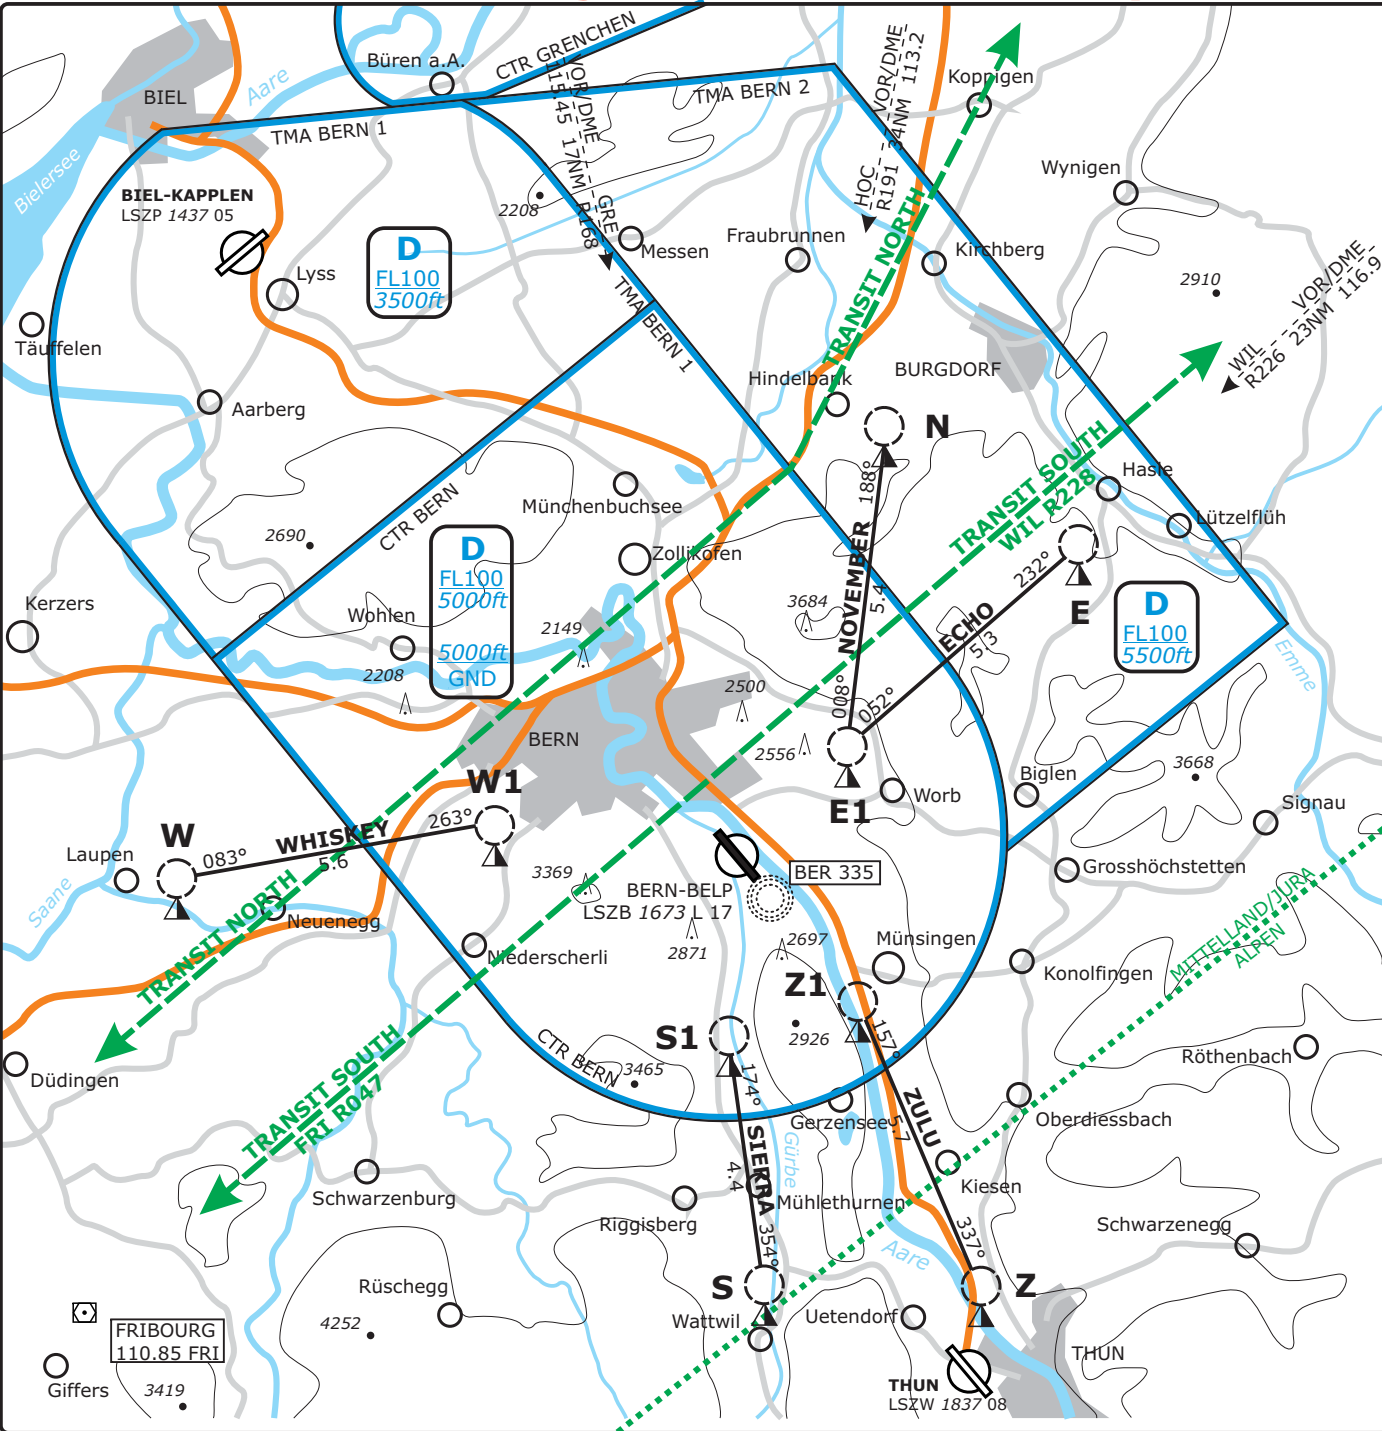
Büren a.A.
CTR GRENCHEN
BIEL
Aare
TMA BERN 2
TMA BERN 1
Koppigen
HOC – – VOR/DME 113.2 R191 – 34NM
GRE – – VOR/DME 115.45 R168 – 17NM
Bielersee
BIEL-KAPPLEN
LSZP 1437 05
2208
Messen
Fraubrunnen
Wynigen
D
FL100
3500ft
Lyss
Kirchberg
2910
TRANSIT NORTH
WIL – – VOR/DME 116.9 R226 – 23NM
Täuffelen
TMA BERN 1
Hindelbank
BURGDORF
Aarberg
N
TRANSIT SOUTH WIL R228
Hasle
Münchenbuchsee
Lützelflüh
2690
CTR BERN
D
FL100
5000ft
5000ft
GND
Zollikofen
188°
232°
E
D
FL100
5500ft
3684
NOVEMBER 5.4
Kerzers
Wohlen
2149
ECHO 5.3
2208
Emme
2500
008°
052°
BERN
2556
E1
Biglen
3668
W1
Worb
Signau
W
WHISKEY 5.6
263°
083°
Laupen
BER 335
Grosshöchstetten
Saane
3369
BERN-BELP
LSZB 1673 L 17
Neuenegg
TRANSIT NORTH
2697
Münsingen
Niederscherli
2871
Konolfingen
MITTELLAND/JURA ALPEN
Z1
2926
S1
157°
Düdingen
CTR BERN
3465
Röthenbach
174°
Gerzensee
ZULU 5.7
Oberdiessbach
TRANSIT SOUTH FRI R047
SIERRA 4.4
Gürbe
Kiesen
Schwarzenburg
Mühlethurnen
Riggisberg
354°
Schwarzenegg
Aare
337°
Rüschegg
S
Z
4252
Wattwil
Uetendorf
FRIBOURG
110.85 FRI
THUN
Giffers
3419
THUN
LSZW 1837 08